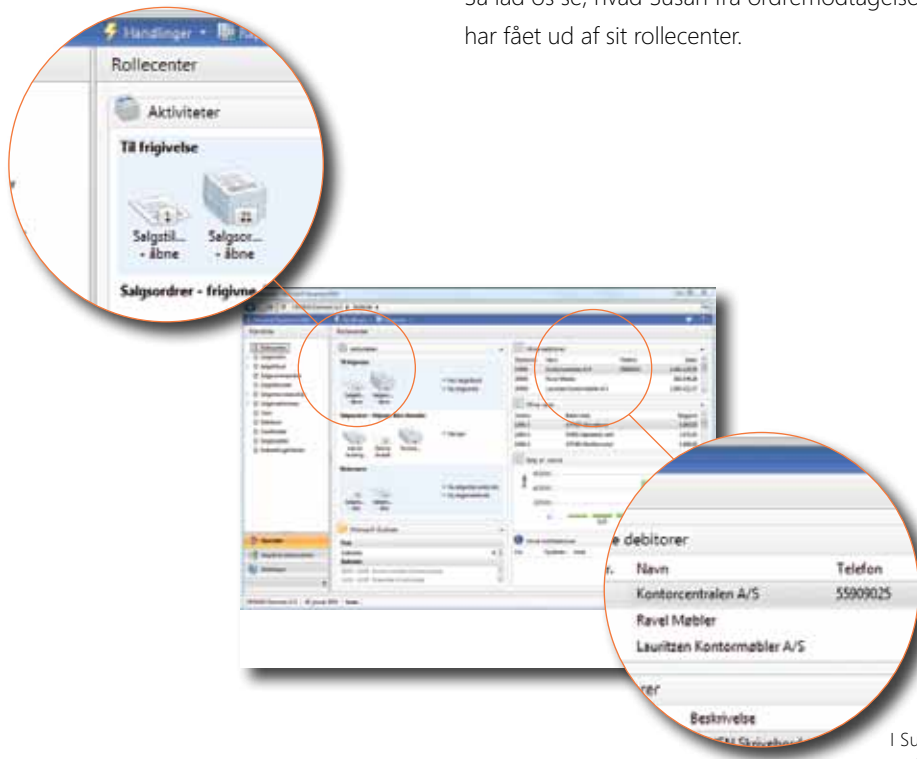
Så lad os se, hvad Susan fra ordremodtagelse har fået ud af sit rollecenter.

Handlinger

Rollecenter

Aktiviteter

Til frigivelse

Salgstil... - åbne

Salgsor... - åbne

Salgsordrer - frigivne

e debitorer

| r. | Navn | Telefon |
|---|---|---|
| | Kontorcentralen A/S | 55909025 |
| | Ravel Møbler | |
| | Lauritzen Kontormøbler A/S | |

rer

Beskrivelse

I Su